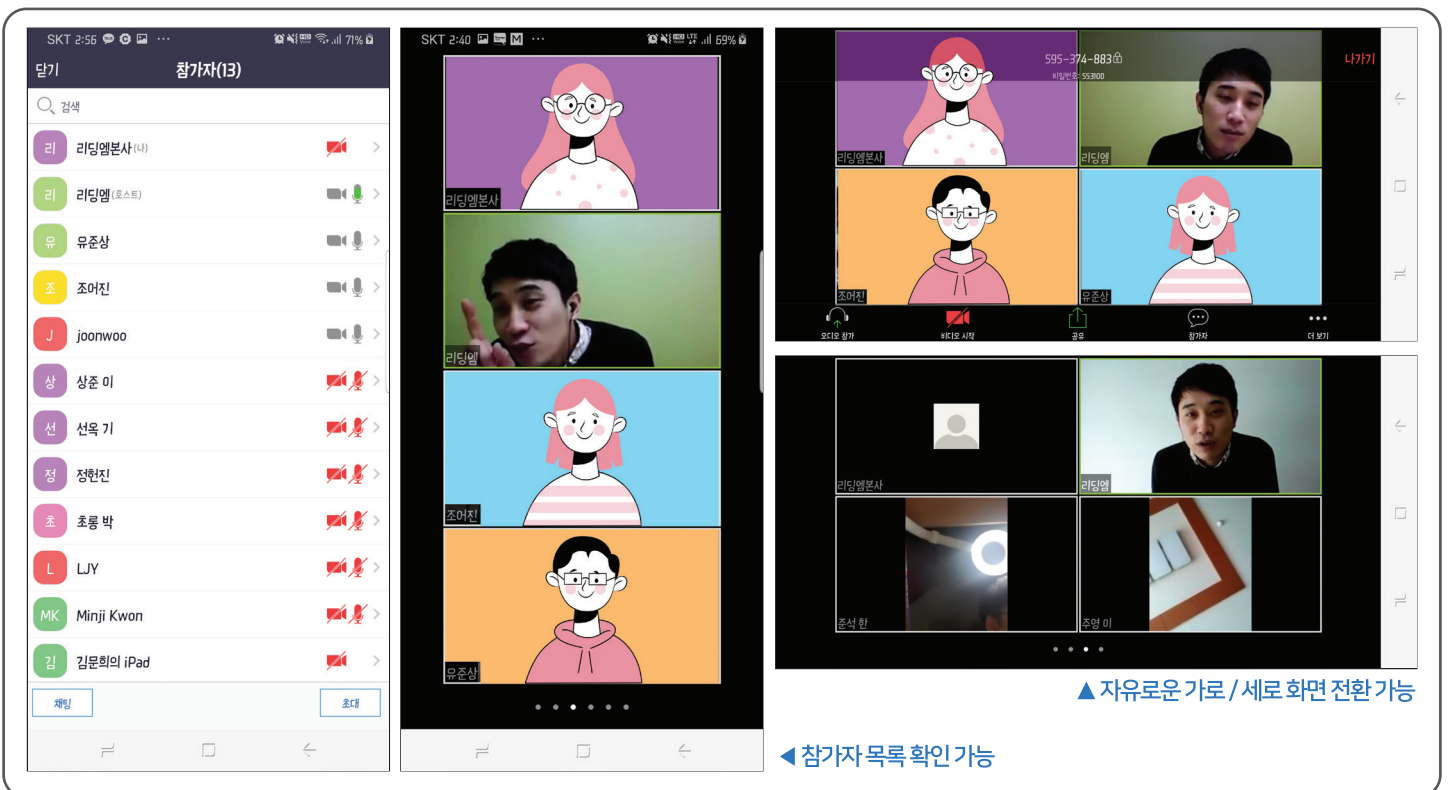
SKT 2:56 71%
닫기
참가자(13)
검색
리 리딩엠본사 (나)
리 리딩엠 (호스트)
유 유준상
조 조어진
J joonwoo
상 상준 이
선 선옥 기
정 정현진
초 초롱 박
L LJY
MK Minji Kwon
김 김문희의 iPad
채팅
초대

SKT 2:40 69%
리딩엠본사
리딩엠
조어진
유준상

595-374-883
비밀번호: 553100
나가기
리딩엠본사
리딩엠
조어진
유준상
오디오 참가
비디오 시작
공유
참가자
더 보기

리딩엠본사
리딩엠
준석 한
주영 이

▲ 자유로운 가로 / 세로 화면 전환 가능
◀ 참가자 목록 확인 가능